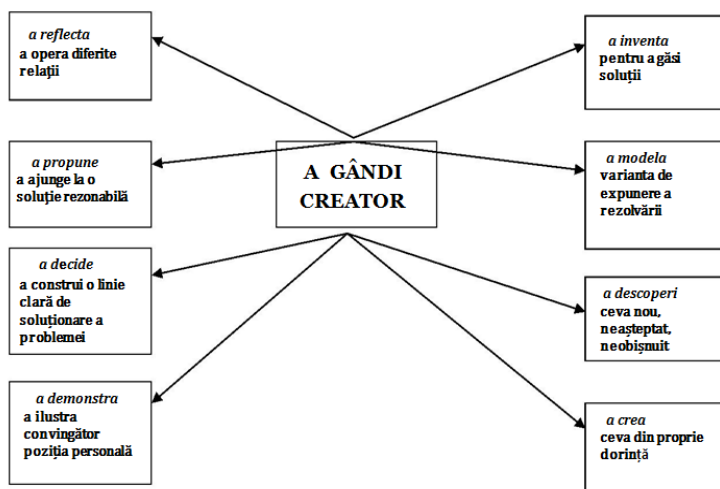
A GÂNDI CREATOR

a reflecta
a opera diferite relații

a propune
a ajunge la o soluție rezonabilă

a decide
a construi o linie clară de soluționare a problemei

a demonstra
a ilustra convingător poziția personală

a inventa
pentru a găsi soluții

a modela
varianta de expunere a rezolvării

a descoperi
ceva nou, neașteptat, neobișnuit

a crea
ceva din proprie dorință